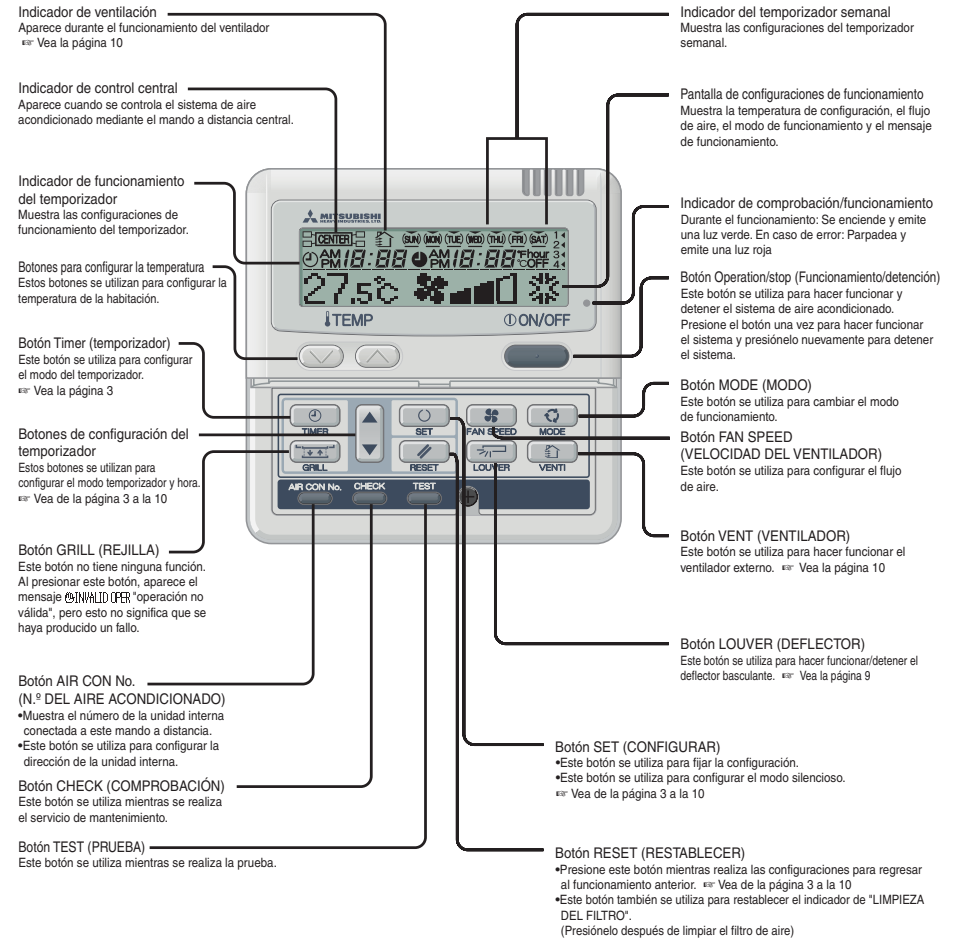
Indicador de ventilación
Aparece durante el funcionamiento del ventilador
☞ Vea la página 10

Indicador de control central
Aparece cuando se controla el sistema de aire acondicionado mediante el mando a distancia central.

Indicador de funcionamiento del temporizador
Muestra las configuraciones de funcionamiento del temporizador.

Botones para configurar la temperatura
Estos botones se utilizan para configurar la temperatura de la habitación.

Botón Timer (temporizador)
Este botón se utiliza para configurar el modo del temporizador.
☞ Vea la página 3

Botones de configuración del temporizador
Estos botones se utilizan para configurar el modo temporizador y hora.
☞ Vea de la página 3 a la 10

Botón GRILL (REJILLA)
Este botón no tiene ninguna función. Al presionar este botón, aparece el mensaje INVALID OPER "operación no válida", pero esto no significa que se haya producido un fallo.

Botón AIR CON No. (N.º DEL AIRE ACONDICIONADO)
•Muestra el número de la unidad interna conectada a este mando a distancia.
•Este botón se utiliza para configurar la dirección de la unidad interna.

Botón CHECK (COMPROBACIÓN)
Este botón se utiliza mientras se realiza el servicio de mantenimiento.

Botón TEST (PRUEBA)
Este botón se utiliza mientras se realiza la prueba.

Indicador del temporizador semanal
Muestra las configuraciones del temporizador semanal.

Pantalla de configuraciones de funcionamiento
Muestra la temperatura de configuración, el flujo de aire, el modo de funcionamiento y el mensaje de funcionamiento.

Indicador de comprobación/funcionamiento
Durante el funcionamiento: Se enciende y emite una luz verde. En caso de error: Parpadea y emite una luz roja

Botón Operation/stop (Funcionamiento/detención)
Este botón se utiliza para hacer funcionar y detener el sistema de aire acondicionado. Presione el botón una vez para hacer funcionar el sistema y presiónelo nuevamente para detener el sistema.

Botón MODE (MODO)
Este botón se utiliza para cambiar el modo de funcionamiento.

Botón FAN SPEED (VELOCIDAD DEL VENTILADOR)
Este botón se utiliza para configurar el flujo de aire.

Botón VENT (VENTILADOR)
Este botón se utiliza para hacer funcionar el ventilador externo. ☞ Vea la página 10

Botón LOUVER (DEFLECTOR)
Este botón se utiliza para hacer funcionar/detener el deflector basculante. ☞ Vea la página 9

Botón SET (CONFIGURAR)
•Este botón se utiliza para fijar la configuración.
•Este botón se utiliza para configurar el modo silencioso.
☞ Vea de la página 3 a la 10

Botón RESET (RESTABLECER)
•Presione este botón mientras realiza las configuraciones para regresar al funcionamiento anterior. ☞ Vea de la página 3 a la 10
•Este botón también se utiliza para restablecer el indicador de "LIMPIEZA DEL FILTRO".
(Presiónelo después de limpiar el filtro de aire)

MITSUBISHI HEAVY INDUSTRIES, LTD.
CENTER (SUN) (MON) (TUE) (WED) (THU) (FRI) (SAT) 1 2 3 4
AM PM 18:88 AM PM 18:88 hour ON OFF
27.5°C
TEMP ON/OFF
TIMER SET FAN SPEED MODE
GRILL RESET LOUVER VENTI
AIR CON No. CHECK TEST